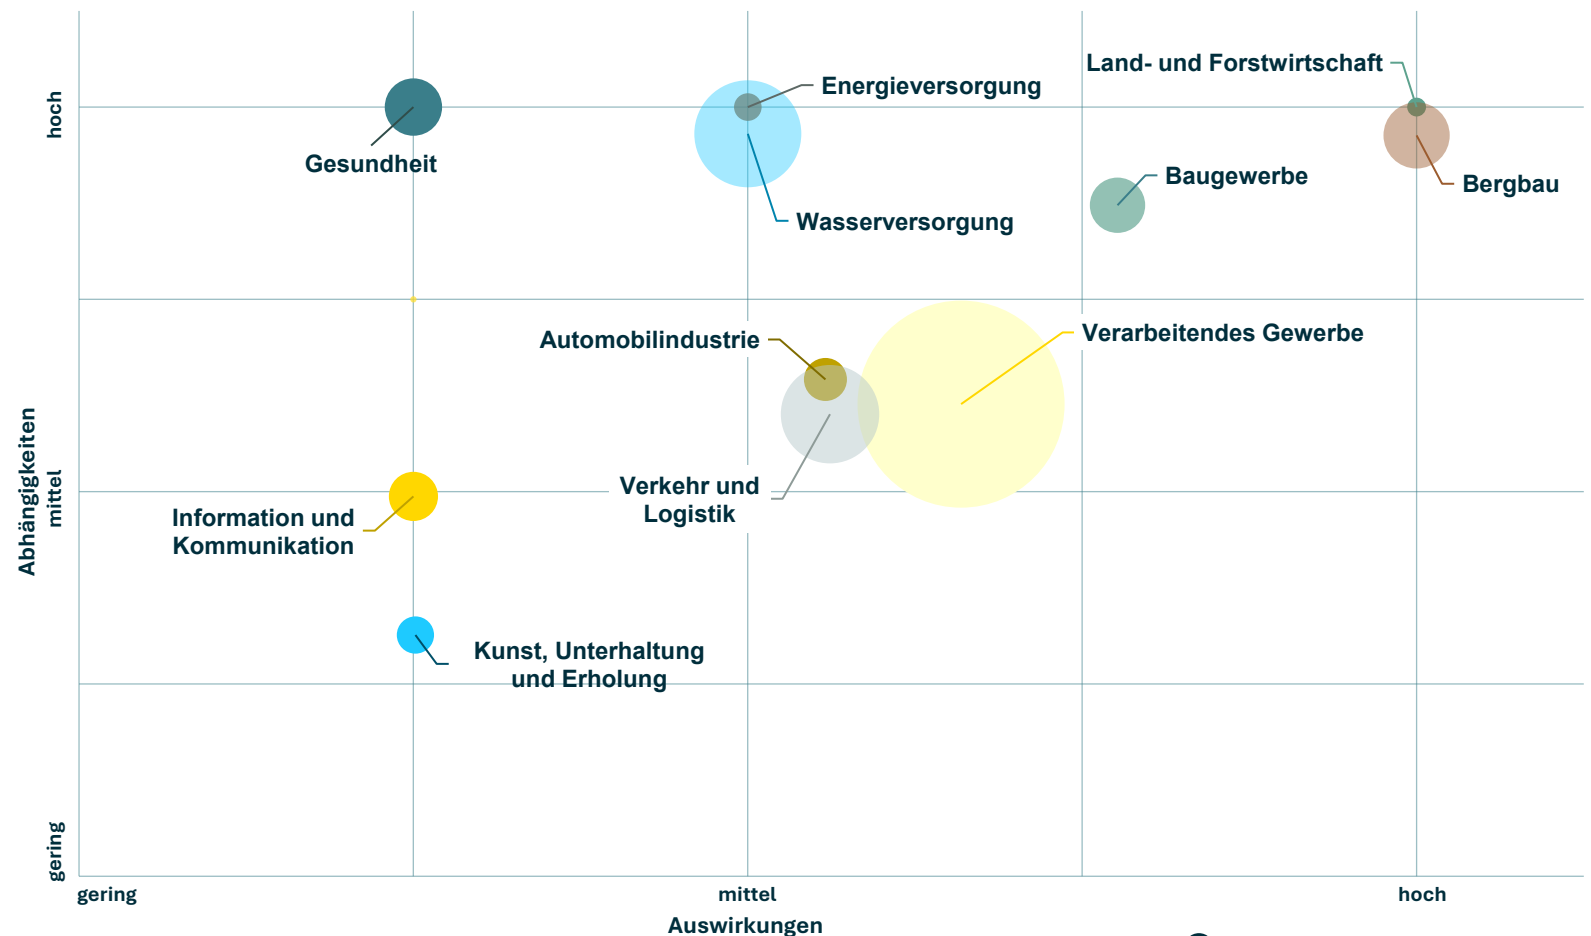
Abhängigkeiten

hoch

mittel

gering

Gesundheit

Energieversorgung

Wasserversorgung

Land- und Forstwirtschaft

Bergbau

Baugewerbe

Automobilindustrie

Verarbeitendes Gewerbe

Verkehr und Logistik

Information und Kommunikation

Kunst, Unterhaltung und Erholung

gering

mittel

hoch

Auswirkungen